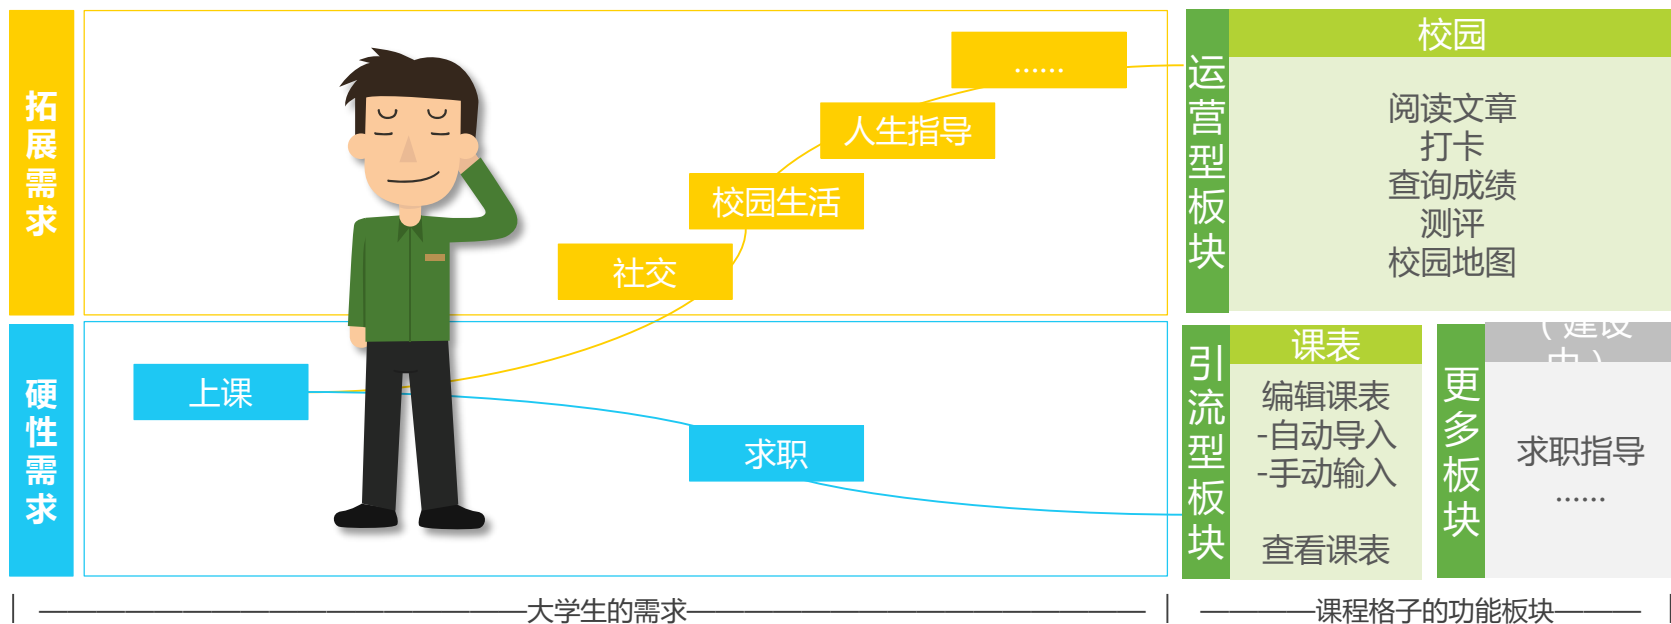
拓展需求

硬性需求

……

人生指导

校园生活

社交

上课

求职

运营型板块

校园

阅读文章
打卡
查询成绩
测评
校园地图

引流型板块

课表

编辑课表
-自动导入
-手动输入

查看课表

更多板块

（建设中）

求职指导
……

大学生的需求

课程格子的功能板块